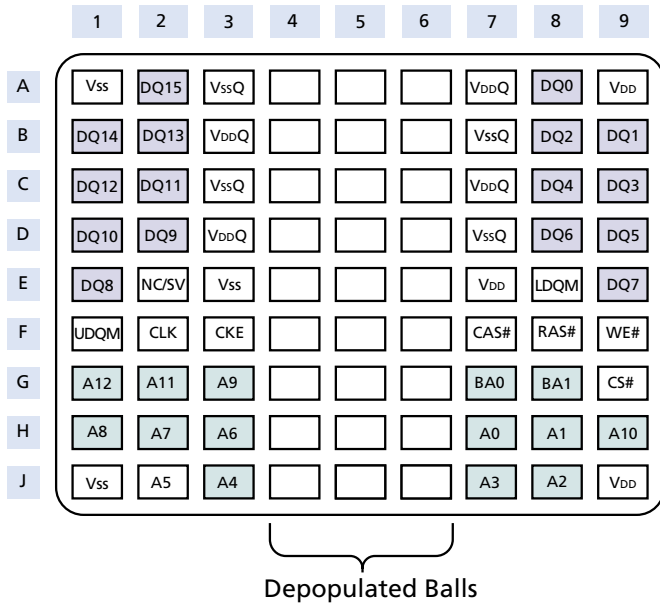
| | 1 | 2 | 3 | 4 | 5 | 6 | 7 | 8 | 9 |
|---|---|---|---|---|---|---|---|---|---|
| A | Vss | DQ15 | VssQ | | | | VDDQ | DQ0 | VDD |
| B | DQ14 | DQ13 | VDDQ | | | | VssQ | DQ2 | DQ1 |
| C | DQ12 | DQ11 | VssQ | | | | VDDQ | DQ4 | DQ3 |
| D | DQ10 | DQ9 | VDDQ | | | | VssQ | DQ6 | DQ5 |
| E | DQ8 | NC/SV | Vss | | | | VDD | LDQM | DQ7 |
| F | UDQM | CLK | CKE | | | | CAS# | RAS# | WE# |
| G | A12 | A11 | A9 | | | | BA0 | BA1 | CS# |
| H | A8 | A7 | A6 | | | | A0 | A1 | A10 |
| J | Vss | A5 | A4 | | | | A3 | A2 | VDD |

Depopulated Balls